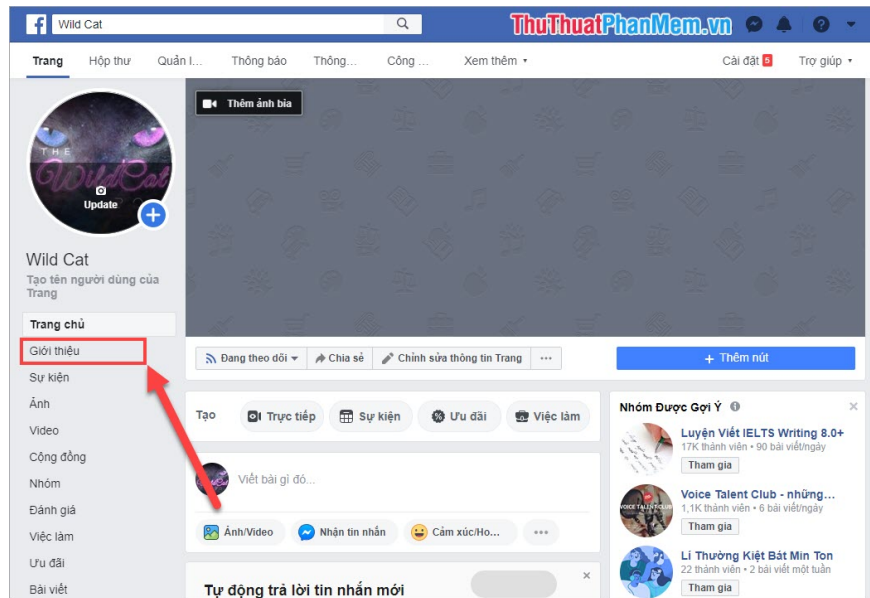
Wild Cat

ThuThuatPhanMem.vn

Trang Hộp thư Quản l... Thông báo Thông... Công ... Xem thêm ▾ Cài đặt 5 Trợ giúp ▾

Thêm ảnh bìa

THE Wild Cat

Update

Wild Cat

Tạo tên người dùng của Trang

Trang chủ

Giới thiệu

Sự kiện

Ảnh

Video

Cộng đồng

Nhóm

Đánh giá

Việc làm

Ưu đãi

Bài viết

Đang theo dõi ▾ Chia sẻ Chỉnh sửa thông tin Trang ...

+ Thêm nút

Tạo Trực tiếp Sự kiện Ưu đãi Việc làm

Viết bài gì đó...

Ảnh/Video Nhận tin nhắn Cảm xúc/Ho... ...

Tự động trả lời tin nhắn mới

Nhóm Được Gợi Ý

Luyện Viết IELTS Writing 8.0+
17K thành viên • 90 bài viết/ngày
Tham gia

Voice Talent Club - những...
1,1K thành viên • 6 bài viết/ngày
Tham gia

Lí Thường Kiệt Bát Min Ton
22 thành viên • 2 bài viết một tuần
Tham gia